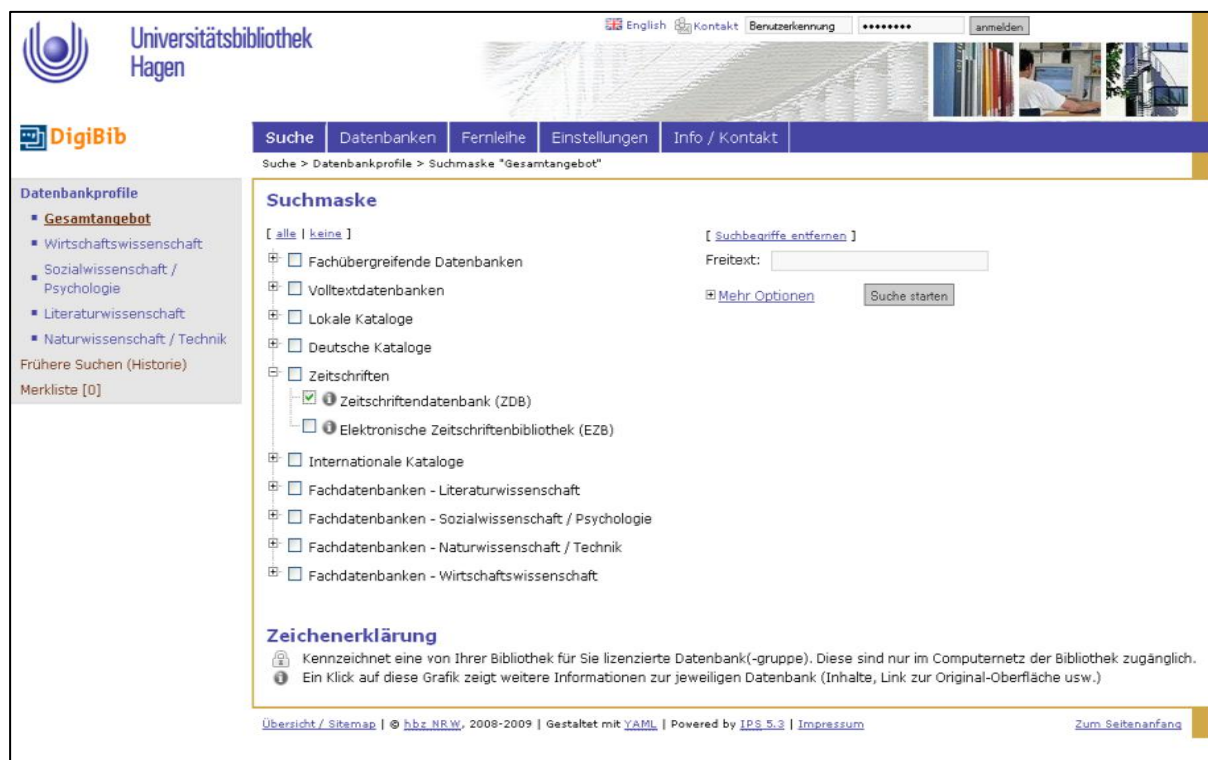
Universitätsbibliothek Hagen

English Kontakt Benutzerkennung •••••••• anmelden

DigiBib

Suche | Datenbanken | Fernleihe | Einstellungen | Info / Kontakt

Suche > Datenbankprofile > Suchmaske "Gesamtangebot"

Datenbankprofile
- Gesamtangebot
- Wirtschaftswissenschaft
- Sozialwissenschaft / Psychologie
- Literaturwissenschaft
- Naturwissenschaft / Technik

Frühere Suchen (Historie)
Merkliste [0]

Suchmaske

[ alle | keine ]

Fachübergreifende Datenbanken
Volltextdatenbanken
Lokale Kataloge
Deutsche Kataloge
Zeitschriften
Zeitschriftendatenbank (ZDB)
Elektronische Zeitschriftenbibliothek (EZB)
Internationale Kataloge
Fachdatenbanken - Literaturwissenschaft
Fachdatenbanken - Sozialwissenschaft / Psychologie
Fachdatenbanken - Naturwissenschaft / Technik
Fachdatenbanken - Wirtschaftswissenschaft

[ Suchbegriffe entfernen ]
Freitext:
Mehr Optionen
Suche starten

Zeichenerklärung
Kennzeichnet eine von Ihrer Bibliothek für Sie lizenzierte Datenbank(-gruppe). Diese sind nur im Computernetz der Bibliothek zugänglich.
Ein Klick auf diese Grafik zeigt weitere Informationen zur jeweiligen Datenbank (Inhalte, Link zur Original-Oberfläche usw.)

Übersicht / Sitemap | © hbz NRW, 2008-2009 | Gestaltet mit YAML | Powered by IPS 5.3 | Impressum

Zum Seitenanfang